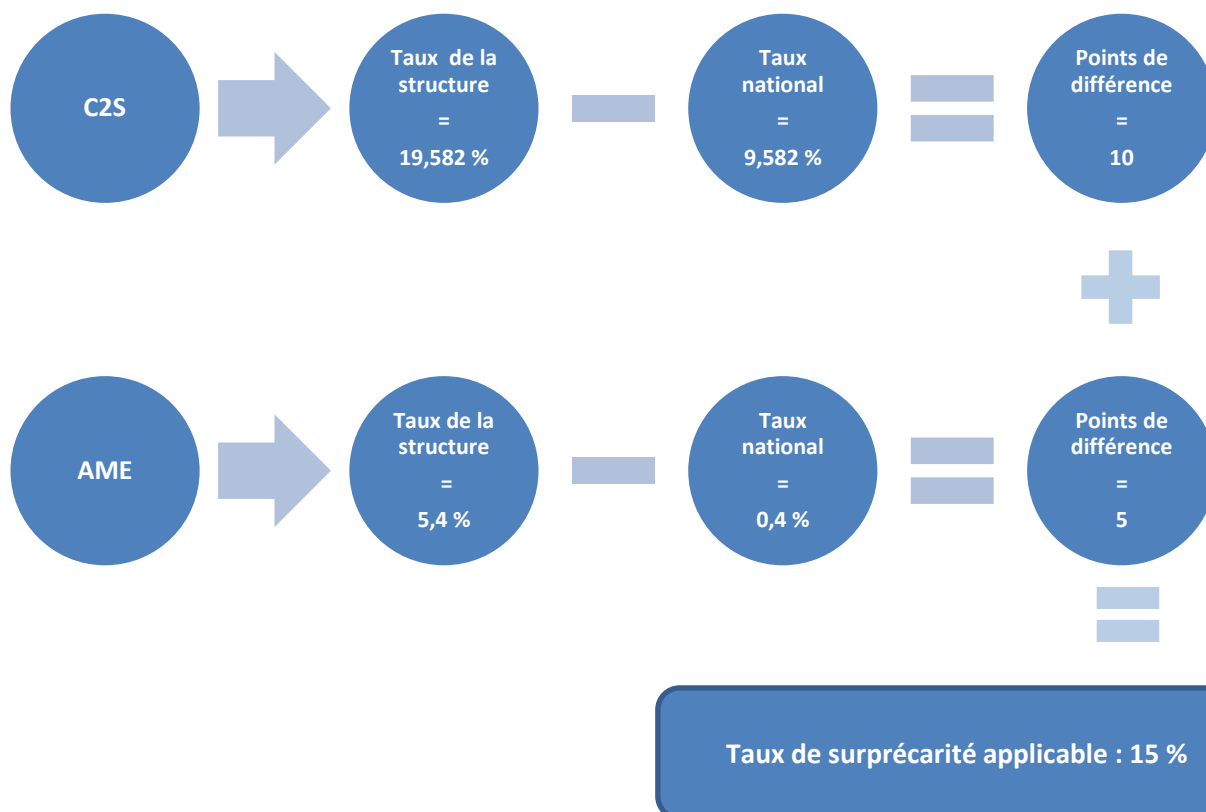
C2S

Taux de la structure
=
19,582 %

Taux national
=
9,582 %

Points de différence
=
10

AME

Taux de la structure
=
5,4 %

Taux national
=
0,4 %

Points de différence
=
5

Taux de surprécarité applicable : 15 %